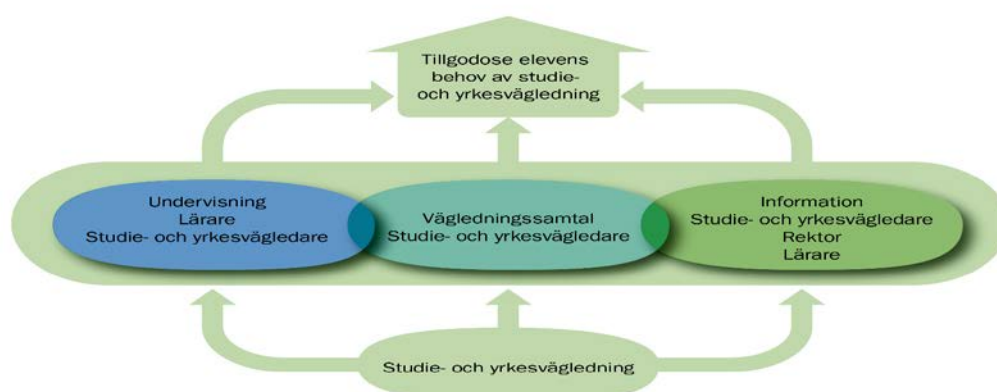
Tillgodose elevens behov av studie- och yrkesvägledning

Undervisning
Lärare
Studie- och yrkesvägledare

Vägledningssamtal
Studie- och yrkesvägledare

Information
Studie- och yrkesvägledare
Rektor
Lärare

Studie- och yrkesvägledning